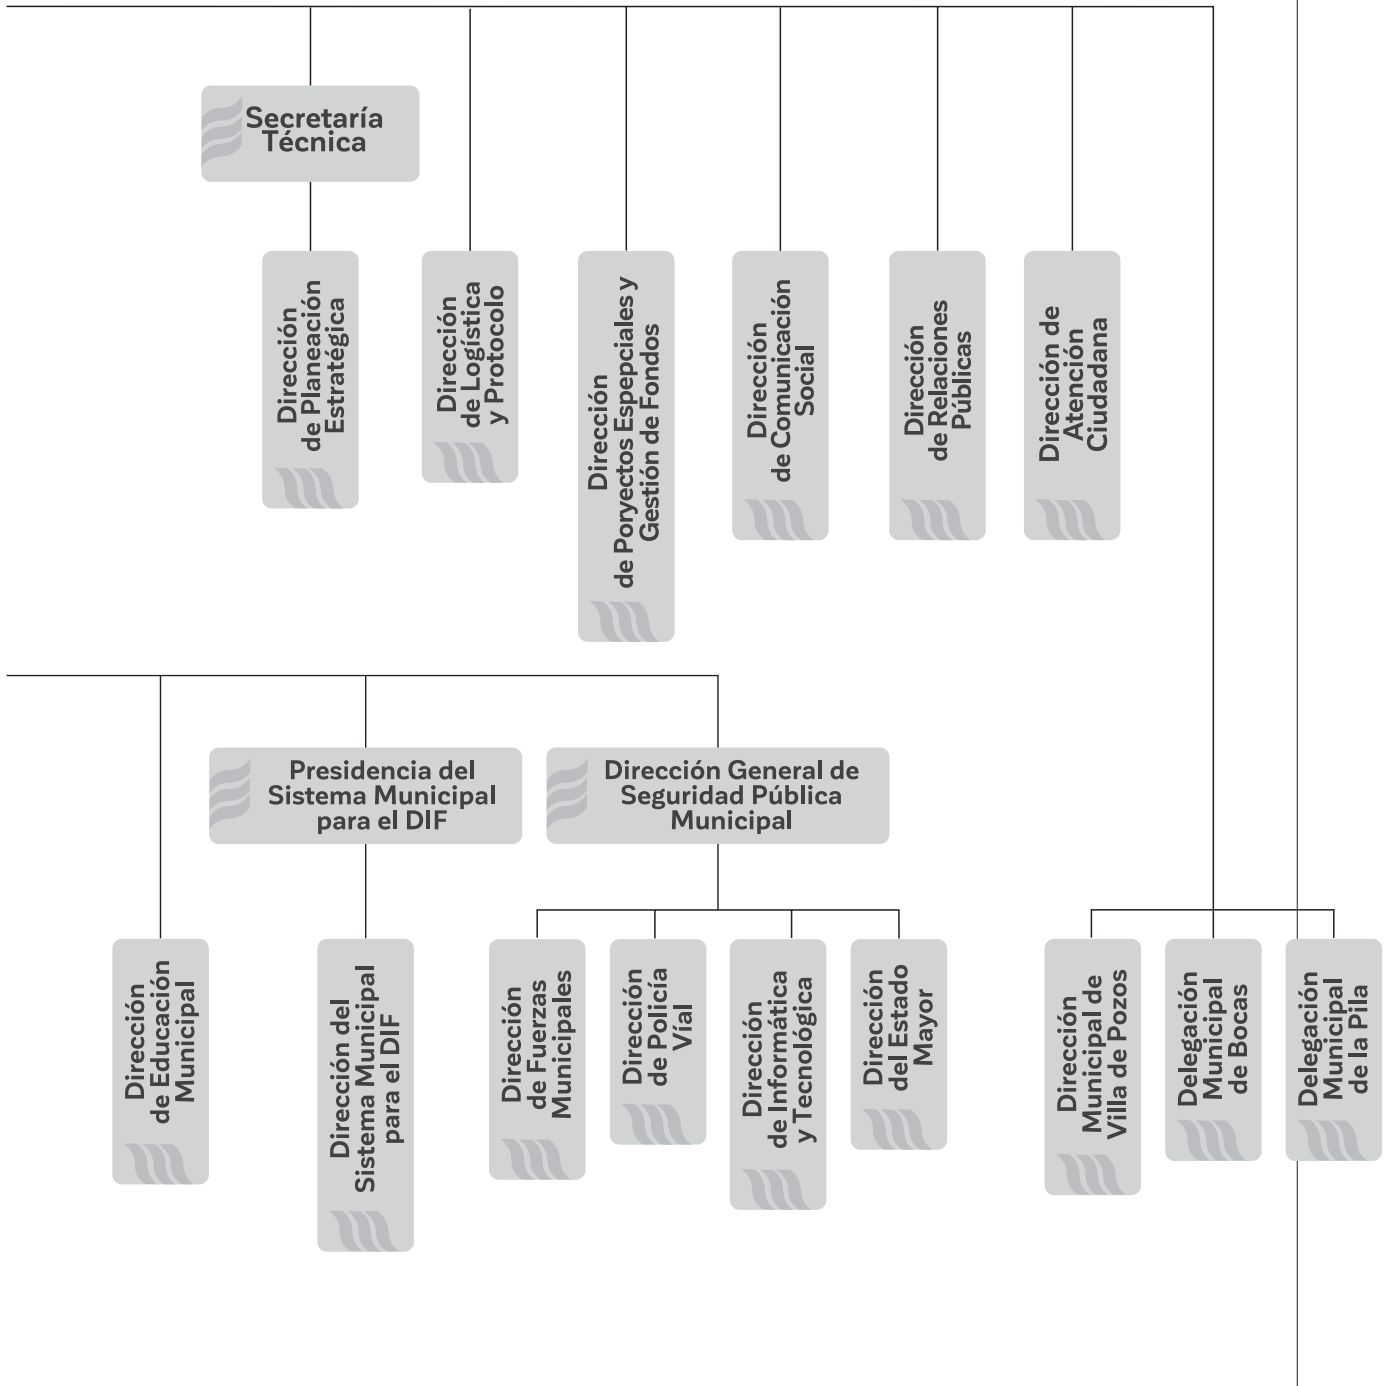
Secretaría Técnica

Dirección de Planeación Estratégica

Dirección de Logística y Protocolo

Dirección de Poryectos Espepciales y Gestión de Fondos

Dirección de Comunicación Social

Dirección de Relaciones Públicas

Dirección de Atención Ciudadana

Presidencia del Sistema Municipal para el DIF

Dirección General de Seguridad Pública Municipal

Dirección de Educación Municipal

Dirección del Sistema Municipal para el DIF

Dirección de Fuerzas Municipales

Dirección de Policía Víal

Dirección de Informática y Tecnológica

Dirección del Estado Mayor

Dirección Municipal de Villa de Pozos

Delegación Municipal de Bocas

Delegación Municipal de la Pila